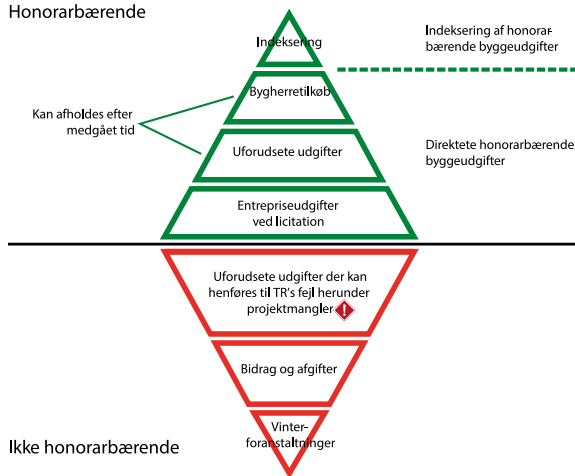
Honorarbærende

Indeksering

Indeksering af honorarbærende byggeudgifter

Bygherretilkøb

Kan afholdes efter medgået tid

Uforudsete udgifter

Direktete honorarbærende byggeudgifter

Entrepriseudgifter ved licitation

Uforudsete udgifter der kan henføres til TR's fejl herunder projektmangler

!

Bidrag og afgifter

Vinterforanstaltninger

Ikke honorarbærende